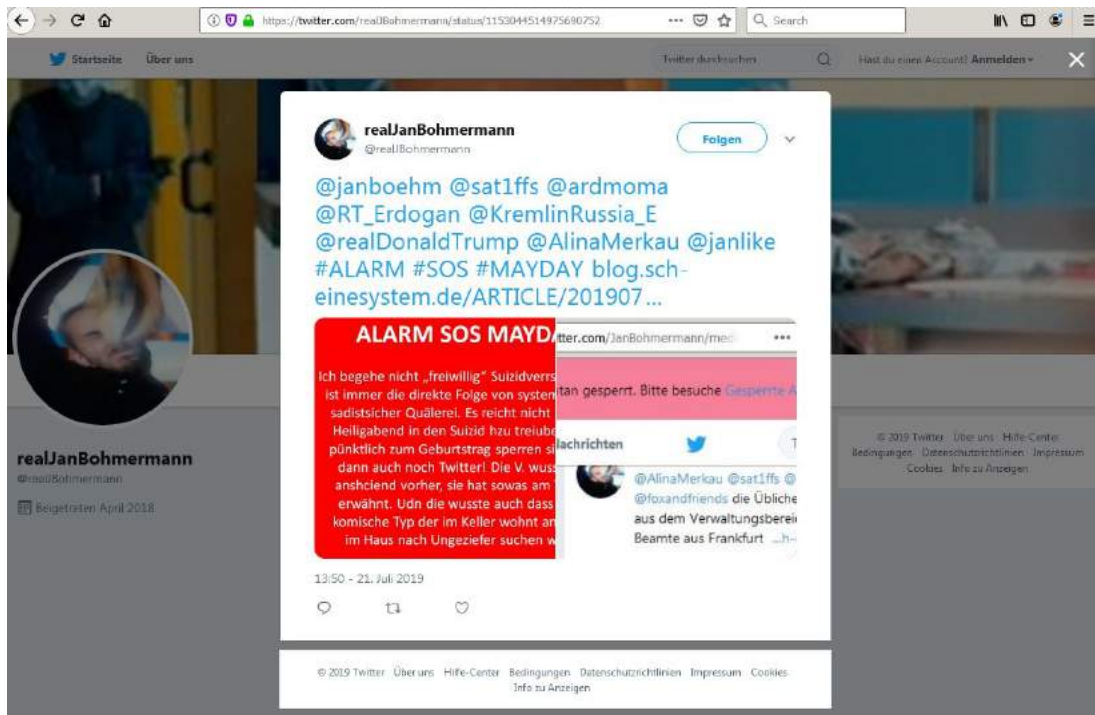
https://twitter.com/realJBohmermann/status/1153044514975690752 ··· Search

Startseite Über uns

Twitter durchsuchen

Hast du einen Account? Anmelden

realJanBohmermann
@realJBohmermann

Folgen

@janboehm @sat1ffs @ardmoma @RT_Erdogan @KremlinRussia_E @realDonaldTrump @AlinaMerkau @janlike #ALARM #SOS #MAYDAY blog.scheinesystem.de/ARTICLE/201907...

ALARM SOS MAYD

Ich begehe nicht „freiwillig" Suizidvers ist immer die direkte Folge von system sadistsicher Quälerei. Es reicht nicht Heiligabend in den Suizid hzu treibe pünktlich zum Geburtstrag sperren s dann auch noch Twitter! Die V. wuss anschiend vorher, sie hat sowas am erwähnt. Udn die wusste auch dass komische Typ der im Keller wohnt an im Haus nach Ungeziefer suchen w

tter.com/JanBohmermann/me ···

tan gesperrt. Bitte besuche Gesperrte A

lachrichten

@AlinaMerkau @sat1ffs @ @foxandfriends die Übliche aus dem Verwaltungsberei Beamte aus Frankfurt ...h-

13:50 - 21. Juli 2019

realJanBohmermann
@realJBohmermann
Beigetreten April 2018

© 2019 Twitter Über uns Hilfe-Center Bedingungen Datenschutzrichtlinien Impressum Cookies Info zu Anzeigen

© 2019 Twitter Über uns Hilfe-Center Bedingungen Datenschutzrichtlinien Impressum Cookies Info zu Anzeigen